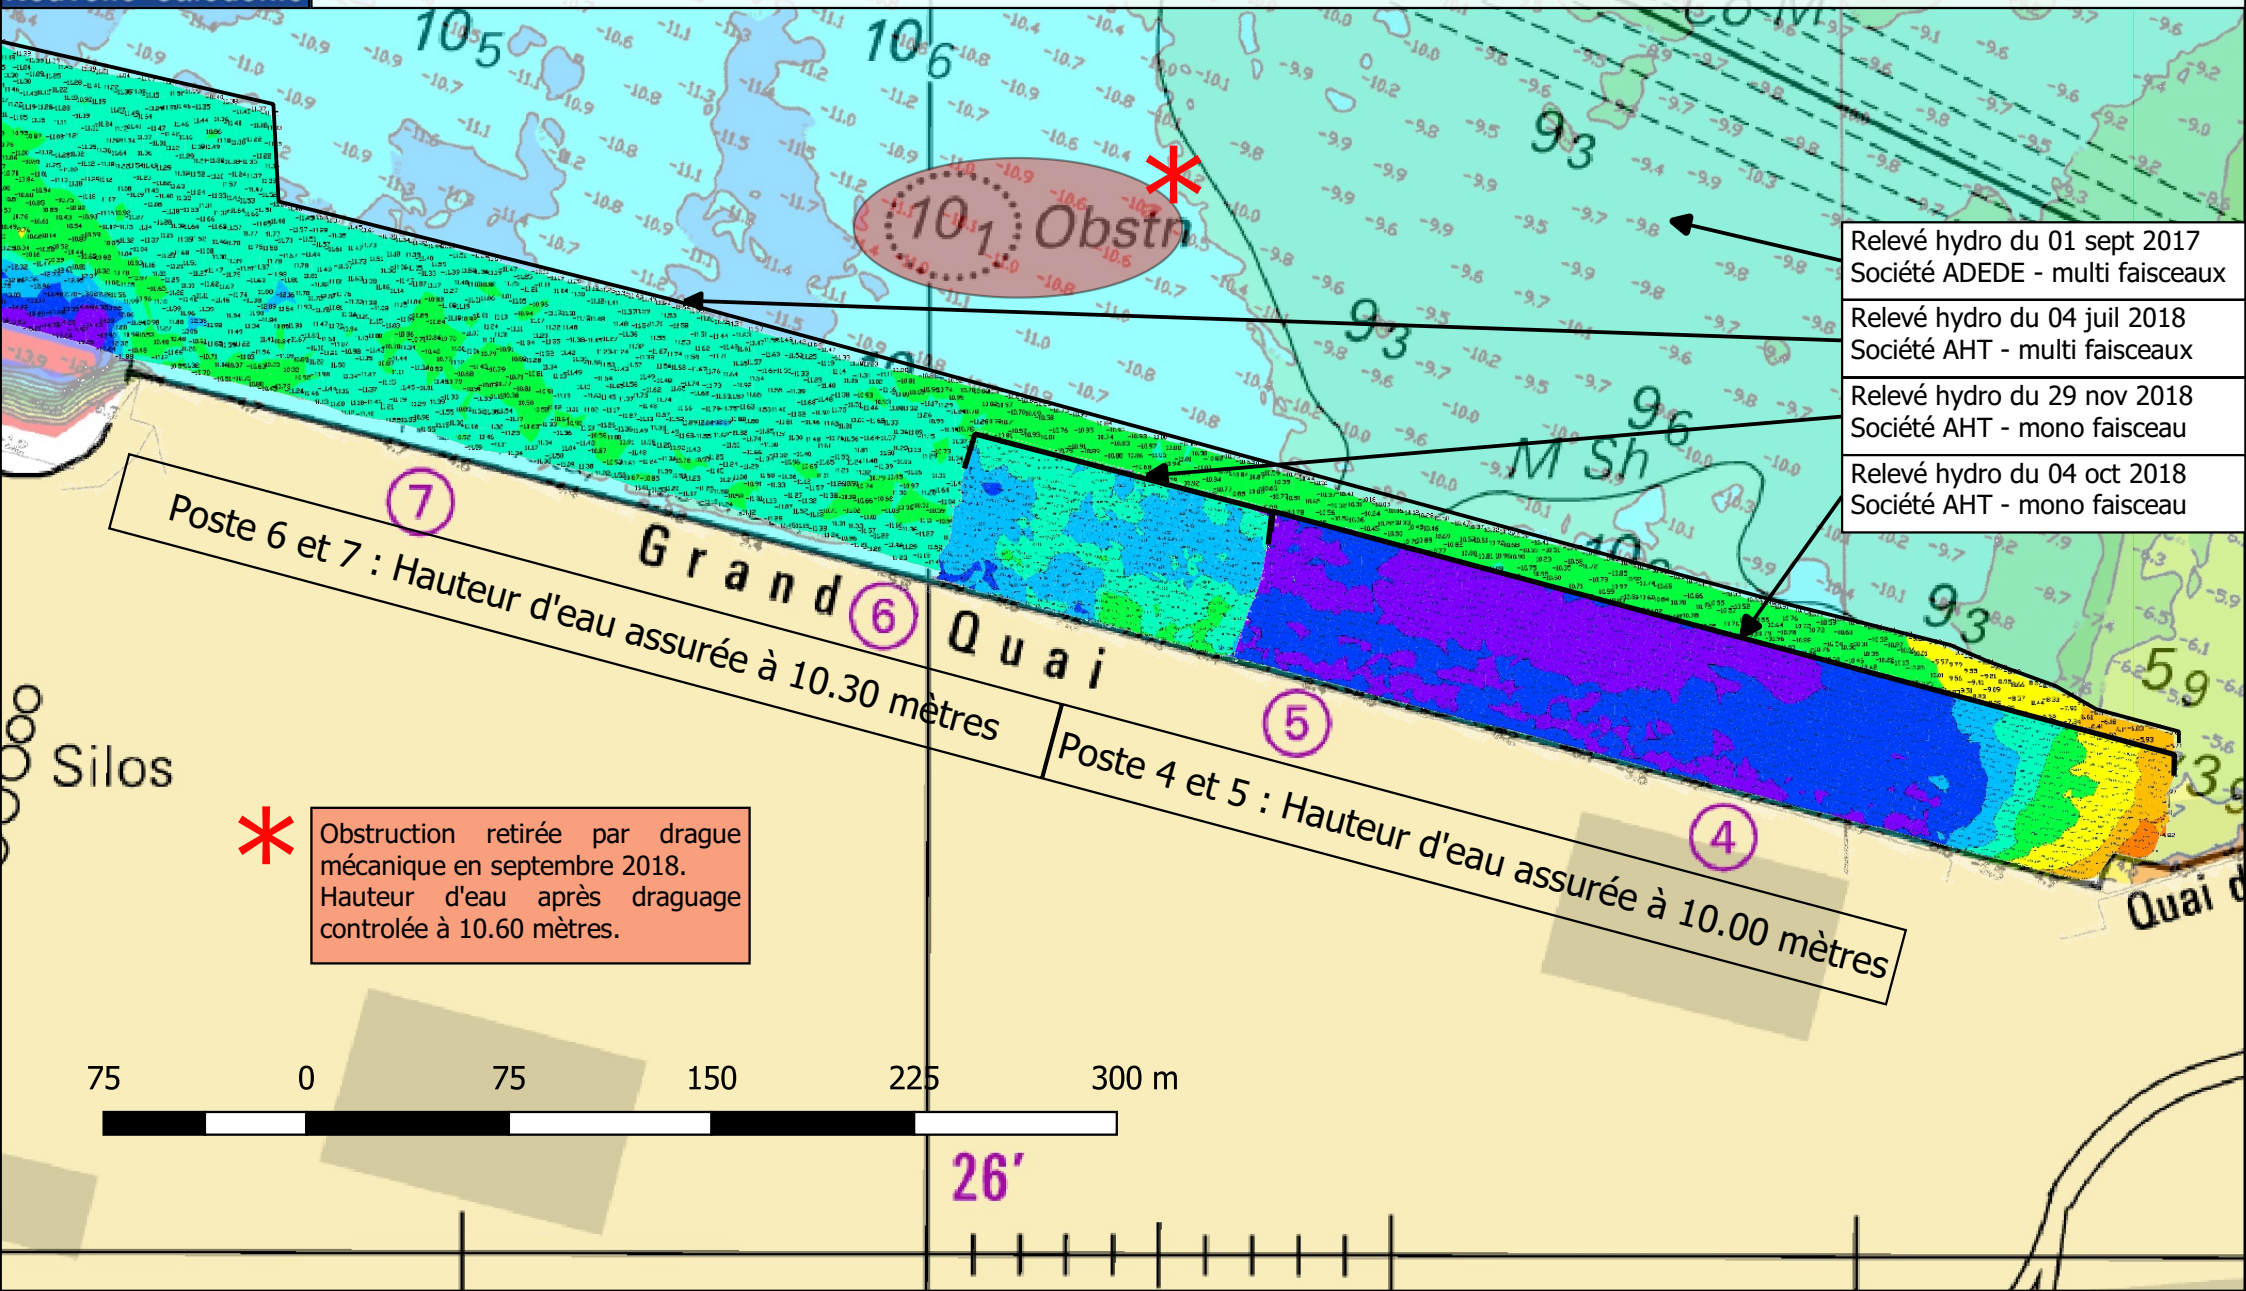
$10_5$

$10_6$

$9_3$

$10_1$ Obstn

$9_3$

$9_6$

M Sh

$9_3$

$5_9$

Relevé hydro du 01 sept 2017
Société ADEDE - multi faisceaux

Relevé hydro du 04 juil 2018
Société AHT - multi faisceaux

Relevé hydro du 29 nov 2018
Société AHT - mono faisceau

Relevé hydro du 04 oct 2018
Société AHT - mono faisceau

7

6

5

4

Grand Quai

Poste 6 et 7 : Hauteur d'eau assurée à 10.30 mètres

Poste 4 et 5 : Hauteur d'eau assurée à 10.00 mètres

Silos

Quai d

Obstruction retirée par drague mécanique en septembre 2018. Hauteur d'eau après draguage controlée à 10.60 mètres.

75 0 75 150 225 300 m

26'